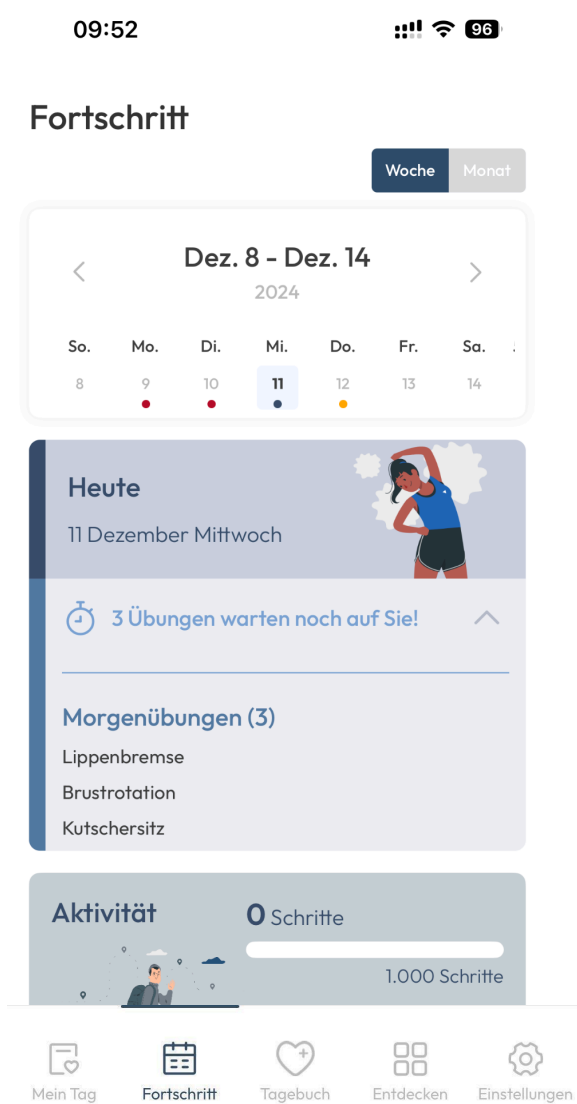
09:52

96

Fortschritt

Woche Monat

Dez. 8 - Dez. 14
2024

| So. | Mo. | Di. | Mi. | Do. | Fr. | Sa. |
|---|---|---|---|---|---|---|
| 8 | 9 | 10 | 11 | 12 | 13 | 14 |

Heute
11 Dezember Mittwoch

3 Übungen warten noch auf Sie!

Morgenübungen (3)
Lippenbremse
Brustrotation
Kutschersitz

Aktivität
0 Schritte
1.000 Schritte

Mein Tag Fortschritt Tagebuch Entdecken Einstellungen